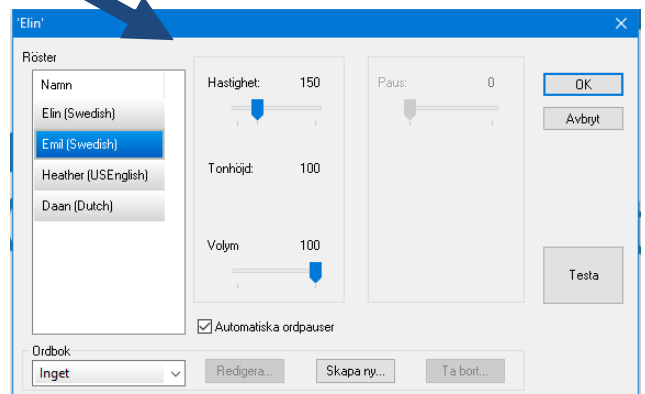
'Elin'

Röster

Namn
Elin (Swedish)
Emil (Swedish)
Heather (USEnglish)
Daan (Dutch)

Hastighet: 150

Tonhöjd: 100

Volym 100

Paus: 0

OK
Avbryt

Testa

Automatiska ordpauser

Ordbok
Inget
Redigera...
Skapa ny...
Ta bort...